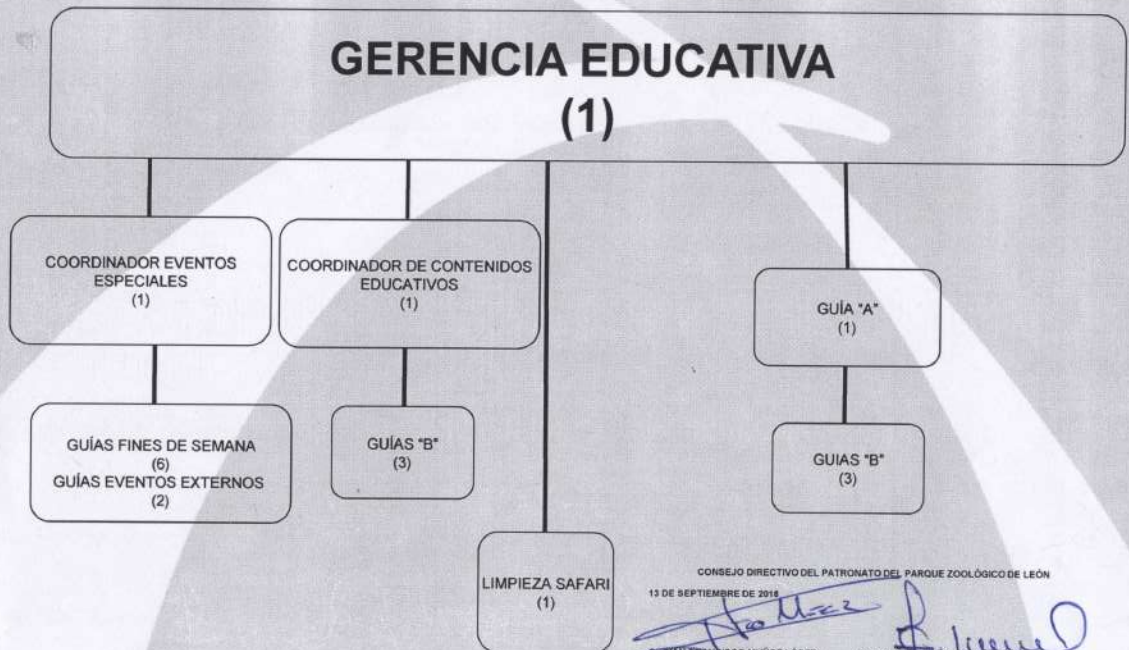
GERENCIA EDUCATIVA
(1)

COORDINADOR EVENTOS ESPECIALES
(1)

COORDINADOR DE CONTENIDOS EDUCATIVOS
(1)

GUÍA "A"
(1)

GUÍAS FINES DE SEMANA
(6)
GUÍAS EVENTOS EXTERNOS
(2)

GUÍAS "B"
(3)

GUIAS "B"
(3)

LIMPIEZA SAFARI
(1)

CONSEJO DIRECTIVO DEL PATRONATO DEL PARQUE ZOOLÓGICO DE LEÓN

13 DE SEPTIEMBRE DE 2016

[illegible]